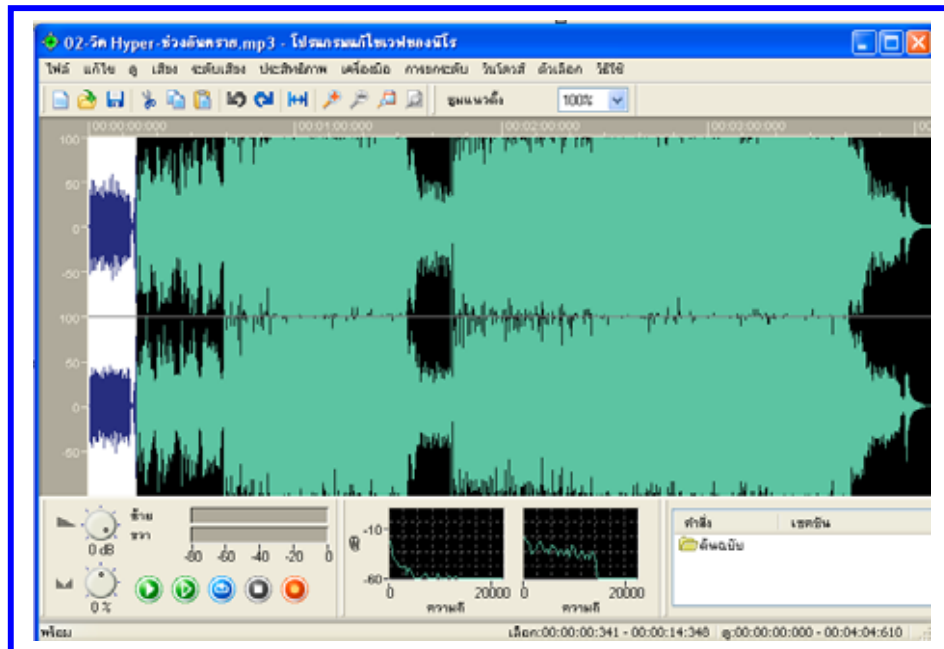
02-วิด Hyper-ช่วงอันตราย.mp3 - โปรแกรมแก้ไขเวฟของนีโร

ไฟล์ แก้ไข ดู เสียง ระดับเสียง ประสิทธิภาพ เครื่องมือ การยกระดับ วินโดวส์ ตัวเลือก วิธีใช้

ซูมแนวตั้ง 100%

00:00:00:000 00:01:00:000 00:02:00:000 00:03:00:000

100 50 0 -50 100 50 0 -50

0 dB
0 %
ซ้าย
ขวา
-80 -60 -40 -20 0

-10
-80
0 20000 0 20000
ความถี่ ความถี่

คำสั่ง เซคชัน
ต้นฉบับ

พร้อม เลือก:00:00:00:341 - 00:00:14:348 ดู:00:00:00:000 - 00:04:04:610